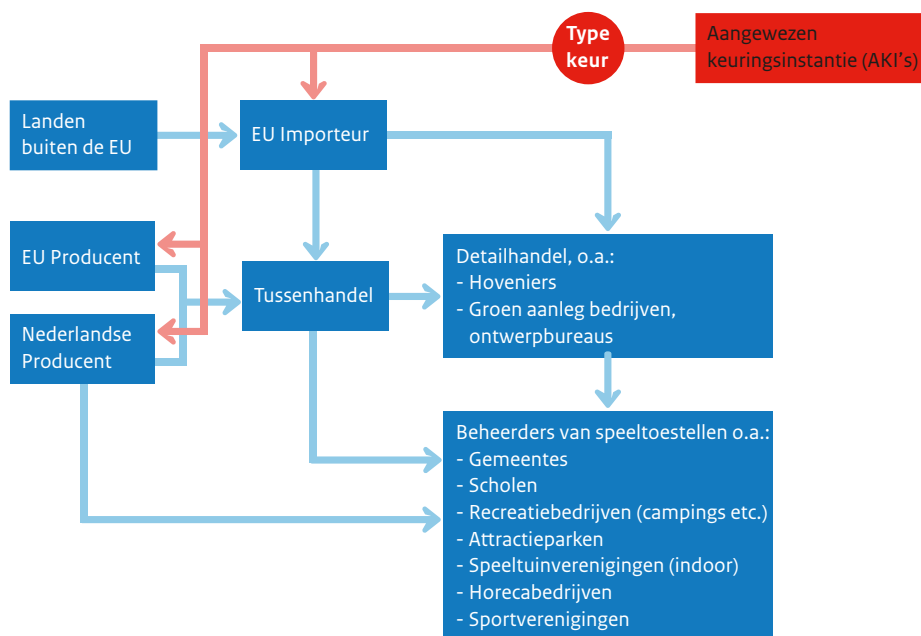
Type keur

Aangewezen keuringsinstantie (AKI's)

Landen buiten de EU

EU Importeur

EU Producent

Tussenhandel

Nederlandse Producent

Detailhandel, o.a.:
- Hoveniers
- Groen aanleg bedrijven, ontwerpbureaus

Beheerders van speeltoestellen o.a.:
- Gemeentes
- Scholen
- Recreatiebedrijven (campings etc.)
- Attractieparken
- Speeltuinverenigingen (indoor)
- Horecabedrijven
- Sportverenigingen